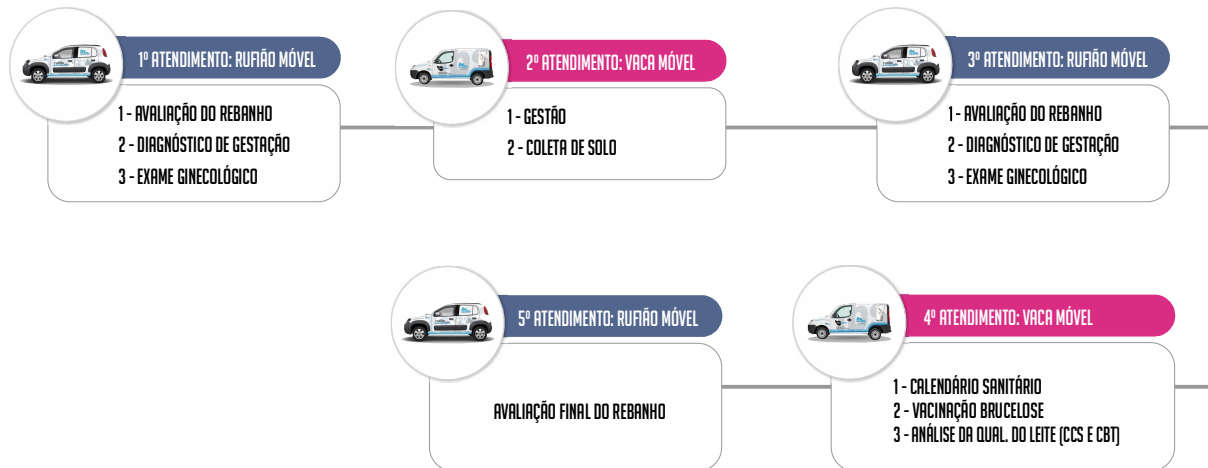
1º ATENDIMENTO: RUFIÃO MÓVEL

1 - AVALIAÇÃO DO REBANHO
2 - DIAGNÓSTICO DE GESTAÇÃO
3 - EXAME GINECOLÓGICO

2º ATENDIMENTO: VACA MÓVEL

1 - GESTÃO
2 - COLETA DE SOLO

3º ATENDIMENTO: RUFIÃO MÓVEL

1 - AVALIAÇÃO DO REBANHO
2 - DIAGNÓSTICO DE GESTAÇÃO
3 - EXAME GINECOLÓGICO

5º ATENDIMENTO: RUFIÃO MÓVEL

AVALIAÇÃO FINAL DO REBANHO

4º ATENDIMENTO: VACA MÓVEL

1 - CALENDÁRIO SANITÁRIO
2 - VACINAÇÃO BRUCELOSE
3 - ANÁLISE DA QUAL. DO LEITE (CCS E CBT)